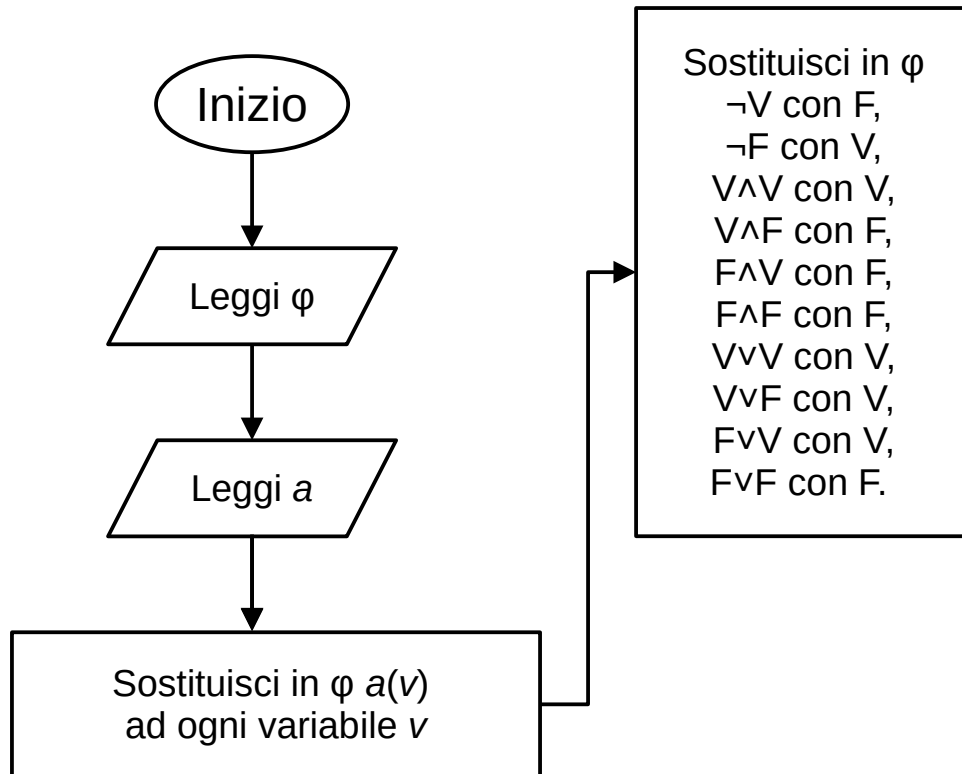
Inizio

Leggi φ

Leggi *a*

Sostituisci in φ *a*(*v*) ad ogni variabile *v*

Sostituisci in φ
¬V con F,
¬F con V,
V∧V con V,
V∧F con F,
F∧V con F,
F∧F con F,
V∨V con V,
V∨F con V,
F∨V con V,
F∨F con F.